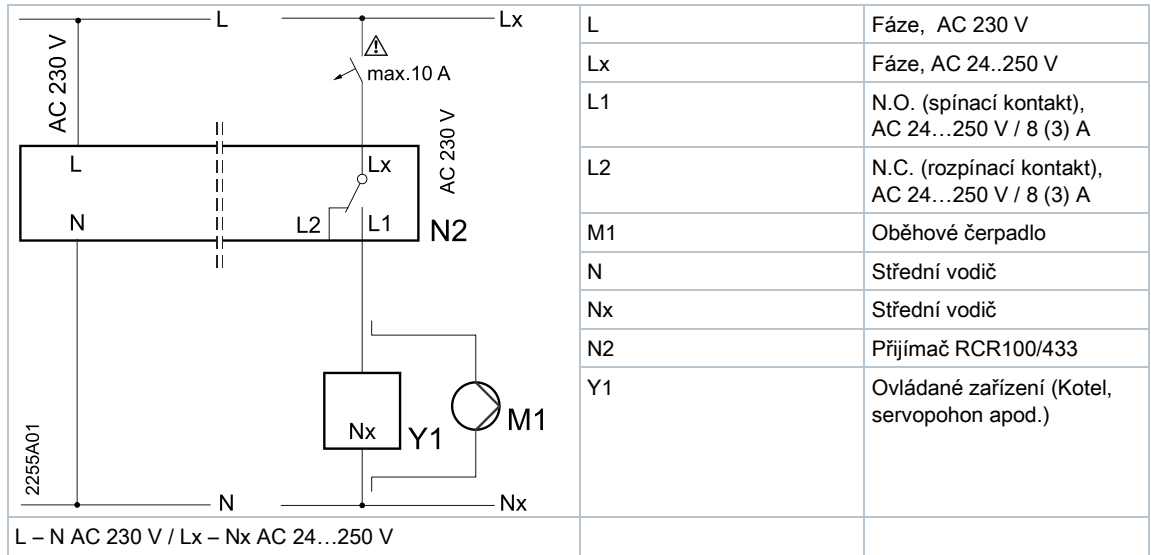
L
Lx
AC 230 V
max.10 A
AC 230 V
L
Lx
N
L2
L1
N2
Nx
Y1
M1
2255A01
N
Nx

| L | Fáze, AC 230 V |
|---|---|
| Lx | Fáze, AC 24..250 V |
| L1 | N.O. (spínací kontakt), AC 24…250 V / 8 (3) A |
| L2 | N.C. (rozpínací kontakt), AC 24…250 V / 8 (3) A |
| M1 | Oběhové čerpadlo |
| N | Střední vodič |
| Nx | Střední vodič |
| N2 | Přijímač RCR100/433 |
| Y1 | Ovládané zařízení (Kotel, servopohon apod.) |

L – N AC 230 V / Lx – Nx AC 24…250 V